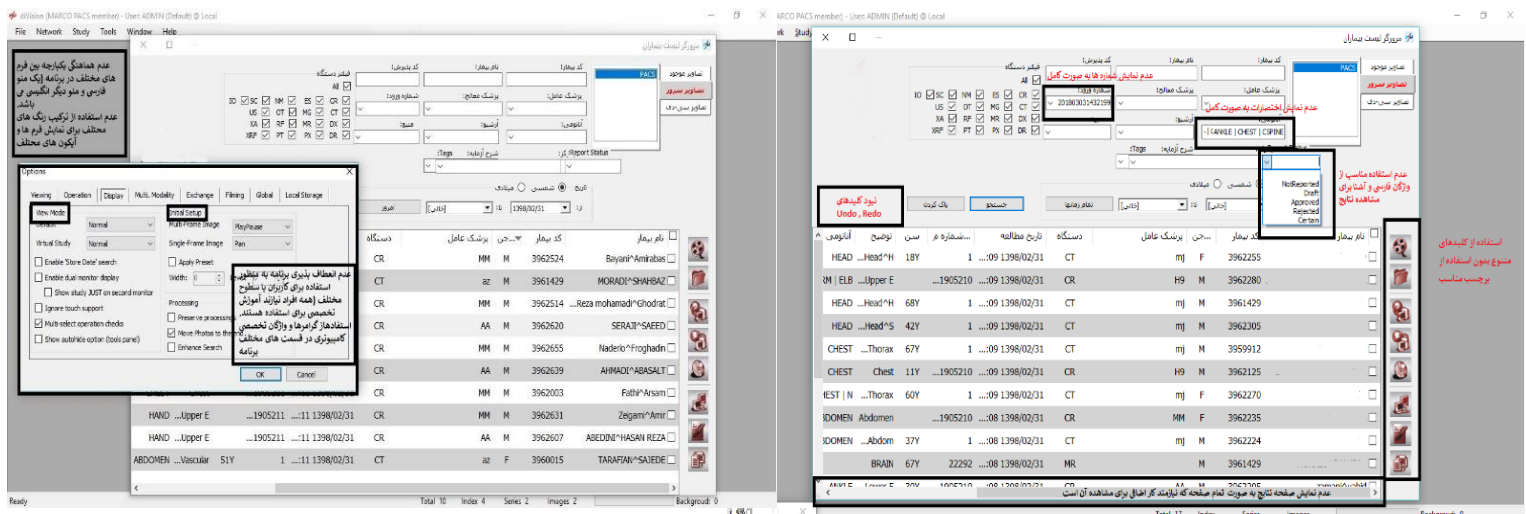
diVision (MARCO PACS member) - User: ADMIN (Default) @ Local

File Network Study Tools Window Help

مرورگر لیست بیماران

عدم هماهنگی یکپارچه بین فرم های مختلف در برنامه (یک منو فارسی و منو دیگر انگلیسی می باشد.
عدم استفاده از ترکیب رنگ های مختلف برای نمایش فرم ها و آیکون های مختلف

PACS

تصاویر موجود
تصاویر سرور
تصاویر سی‌دی

فیلتر دستگاه
All
IO SC NM ES CR
US OT MG CT
XA RF MR DX
XRF PT PX DR

کد پذیرش:
نام بیمار:
کد بیمار:
شماره ورود:
پزشک معالج:
پزشک عامل:
منبع:
آرشیو:
آناتومی:
شرح آزمایه:
Tags:
Report Status:

تاریخ شمسی میلادی
از: 1398/02/31 تا: [خالی]
امروز

Options
Viewing Operation Display Multi. Modality Exchange Filming Global Local Storage
View Mode
Default: Normal
Virtual Study: Normal
Enable 'Store Date' search
Enable dual monitor display
Show study JUST on second monitor
Ignore touch support
Multi-select operation checks
Show autohide option (tools panel)
Initial Setup
Multi-Frame Image: PlayPause
Single-Frame Image: Pan
Apply Preset
Width: 0
Processing
Preserve processing
Move Photos to the end
Enhance Search
OK Cancel

عدم انعطاف پذیری برنامه به منظور استفاده برای کاربران با سطوح مختلف (همه افراد نیازمند آموزش تخصصی برای استفاده هستند.
استفاده از گرامرها و واژگان تخصصی کامپیوتری در قسمت های مختلف برنامه

| دستگاه | پزشک عامل | جن | کد بیمار | نام بیمار |
|---|---|---|---|---|
| CR | MM | M | 3962524 | Bayani^Amirabas |
| CT | az | M | 3961429 | MORADI^SHAHBAZ |
| CR | MM | M | 3962514 | Reza mohamadi^Ghodrat |
| CR | AA | M | 3962620 | SERAJI^SAEED |
| CR | MM | M | 3962655 | Naderlo^Froghadin |
| CR | AA | M | 3962639 | AHMADI^ABASALT |
| CR | MM | M | 3962003 | Fathi^Arsam |
| HAND ...Upper E ...1905211 ...:11 1398/02/31 CR | MM | M | 3962631 | Zeigami^Amir |
| HAND ...Upper E ...1905211 ...:11 1398/02/31 CR | AA | M | 3962607 | ABEDINI^HASAN REZA |
| ABDOMEN ...Vascular 51Y 1 ...:11 1398/02/31 CT | az | F | 3960015 | TARAFIAN^SAJEDE |

Ready Total 10 Index 4 Series 2 Images 2 Background: 0

MARCO PACS member) - User: ADMIN (Default) @ Local

مرورگر لیست بیماران

عدم نمایش شماره ها به صورت کامل
201803031432159
عدم نمایش اختصارات به صورت کامل
ANKLE | CHEST | CSPINE

عدم استفاده مناسب از واژگان فارسی و آشنا برای مشاهده نتایج
NotReported
Draft
Approved
Rejected
Certain

نبود کلیدهای Undo , Redo

جستجو پاک کردن تمام زمانها

استفاده از کلیدهای متنوع بدون استفاده از برچسب مناسب

| آناتومی | توضیح | سن | شماره م | تاریخ مطالعه | دستگاه | پزشک عامل | جن | کد بیمار | نام بیمار |
|---|---|---|---|---|---|---|---|---|---|
| HEAD | ...Head^H | 18Y | 1 | ...:09 1398/02/31 | CT | mj | M | 3962255 | |
| RM \| ELB | ...Upper E | | ...1905210 | ...:09 1398/02/31 | CR | H9 | M | 3962280 | |
| HEAD | ...Head^H | 68Y | 1 | ...:09 1398/02/31 | CT | mj | M | 3961429 | |
| HEAD | ...Head^S | 42Y | 1 | ...:09 1398/02/31 | CT | mj | M | 3962305 | |
| CHEST | ...Thorax | 67Y | 1 | ...:09 1398/02/31 | CT | mj | M | 3959912 | |
| CHEST | Chest | 11Y | ...1905210 | ...:09 1398/02/31 | CR | H9 | M | 3962125 | |
| HEST \| N | ...Thorax | 60Y | 1 | ...:09 1398/02/31 | CT | mj | F | 3962270 | |
| BDOMEN | Abdomen | | ...1905210 | ...:08 1398/02/31 | CR | MM | F | 3962235 | |
| BDOMEN | ...Abdom | 37Y | 1 | ...:08 1398/02/31 | CT | mj | M | 3962224 | |
| | BRAIN | 67Y | 22292 | ...:08 1398/02/31 | MR | | M | 3961429 | |

عدم نمایش صفحه نتایج به صورت تمام صفحه که نیازمند کار اضافی برای مشاهده آن است

Total 17 Background: 0